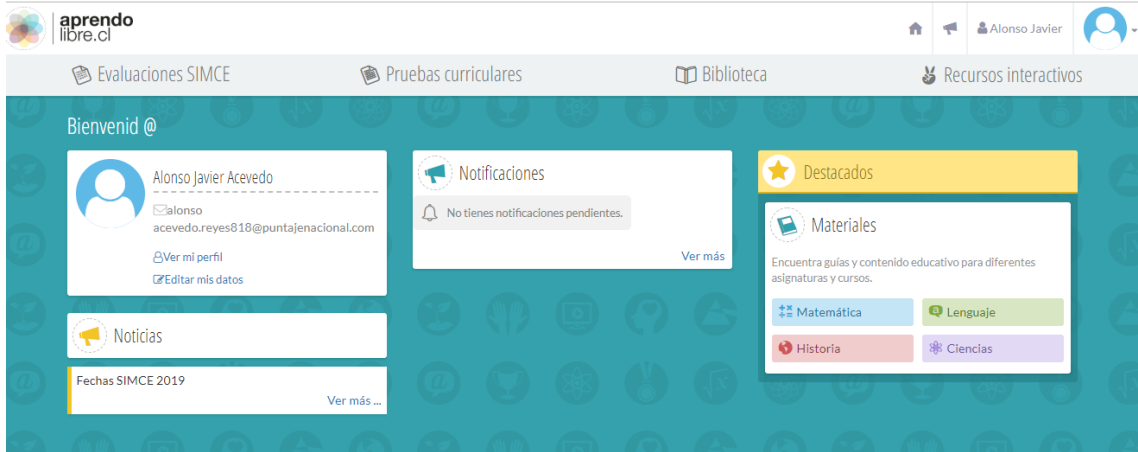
aprendo libre.cl

Alonso Javier

Evaluaciones SIMCE
Pruebas curriculares
Biblioteca
Recursos interactivos

Bienvenid @

Alonso Javier Acevedo
alonso
acevedo.reyes818@puntajenacional.com
Ver mi perfil
Editar mis datos

Notificaciones
No tienes notificaciones pendientes.
Ver más

Destacados

Materiales
Encuentra guías y contenido educativo para diferentes asignaturas y cursos.
Matemática
Lenguaje
Historia
Ciencias

Noticias
Fechas SIMCE 2019
Ver más ...